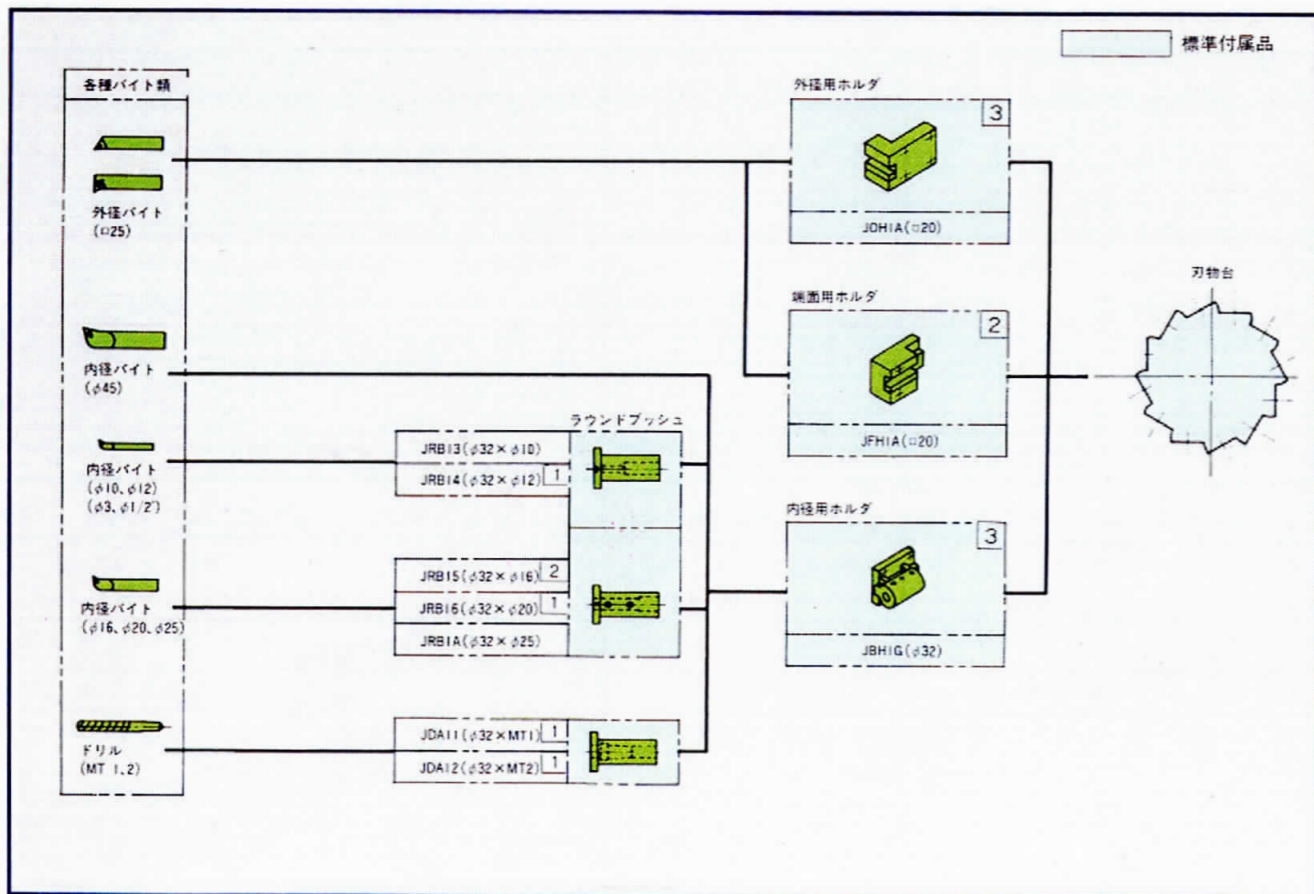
標準付属品

各種バイト類

外径バイト
(□25)

内径バイト
(φ45)

内径バイト
(φ10, φ12)
(φ3, φ1/2")

内径バイト
(φ16, φ20, φ25)

ドリル
(MT 1,2)

ラウンドブッシュ

JRB13(φ32×φ10)
JRB14(φ32×φ12) 1

JRB15(φ32×φ16) 2
JRB16(φ32×φ20) 1
JRB1A(φ32×φ25)

JDA11(φ32×MT1) 1
JDA12(φ32×MT2) 1

外径用ホルダ
3
JOH1A(□20)

端面用ホルダ
2
JFH1A(□20)

内径用ホルダ
3
JBH1G(φ32)

刃物台